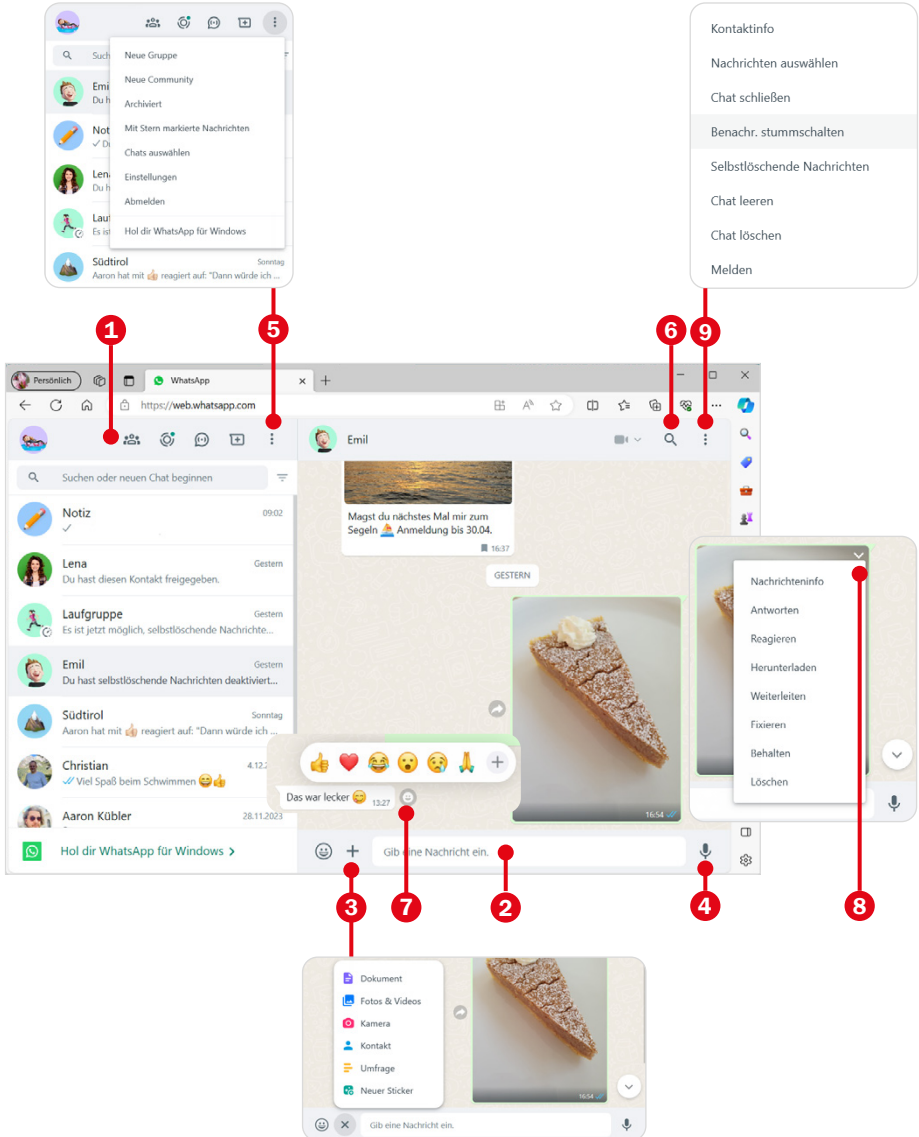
Such

Neue Gruppe
Neue Community
Archiviert
Mit Stern markierte Nachrichten
Chats auswählen
Einstellungen
Abmelden
Hol dir WhatsApp für Windows

Emi
Du h
Not
✓ D
Len
Du h
Lauf
Es is
Südtirol
Sonntag
Aaron hat mit 👍 reagiert auf: "Dann würde ich ...

Kontaktinfo
Nachrichten auswählen
Chat schließen
Benachr. stummschalten
Selbstlöschende Nachrichten
Chat leeren
Chat löschen
Melden

1
5
6
9

Persönlich
WhatsApp
https://web.whatsapp.com

Suchen oder neuen Chat beginnen

Notiz
09:02
✓
Lena
Gestern
Du hast diesen Kontakt freigegeben.
Laufgruppe
Gestern
Es ist jetzt möglich, selbstlöschende Nachrichte...
Emil
Gestern
Du hast selbstlöschende Nachrichten deaktiviert...
Südtirol
Sonntag
Aaron hat mit 👍 reagiert auf: "Dann würde ich ...
Christian
4.12.
✓✓ Viel Spaß beim Schwimmen 😄👍
Aaron Kübler
28.11.2023

Hol dir WhatsApp für Windows >

Emil

Magst du nächstes Mal mir zum Segeln 🚣 Anmeldung bis 30.04.
16:37
GESTERN
16:54
Das war lecker 😋
13:27
Gib eine Nachricht ein.

Nachrichteninfo
Antworten
Reagieren
Herunterladen
Weiterleiten
Fixieren
Behalten
Löschen

3
7
2
4
8

Dokument
Fotos & Videos
Kamera
Kontakt
Umfrage
Neuer Sticker
16:54
Gib eine Nachricht ein.